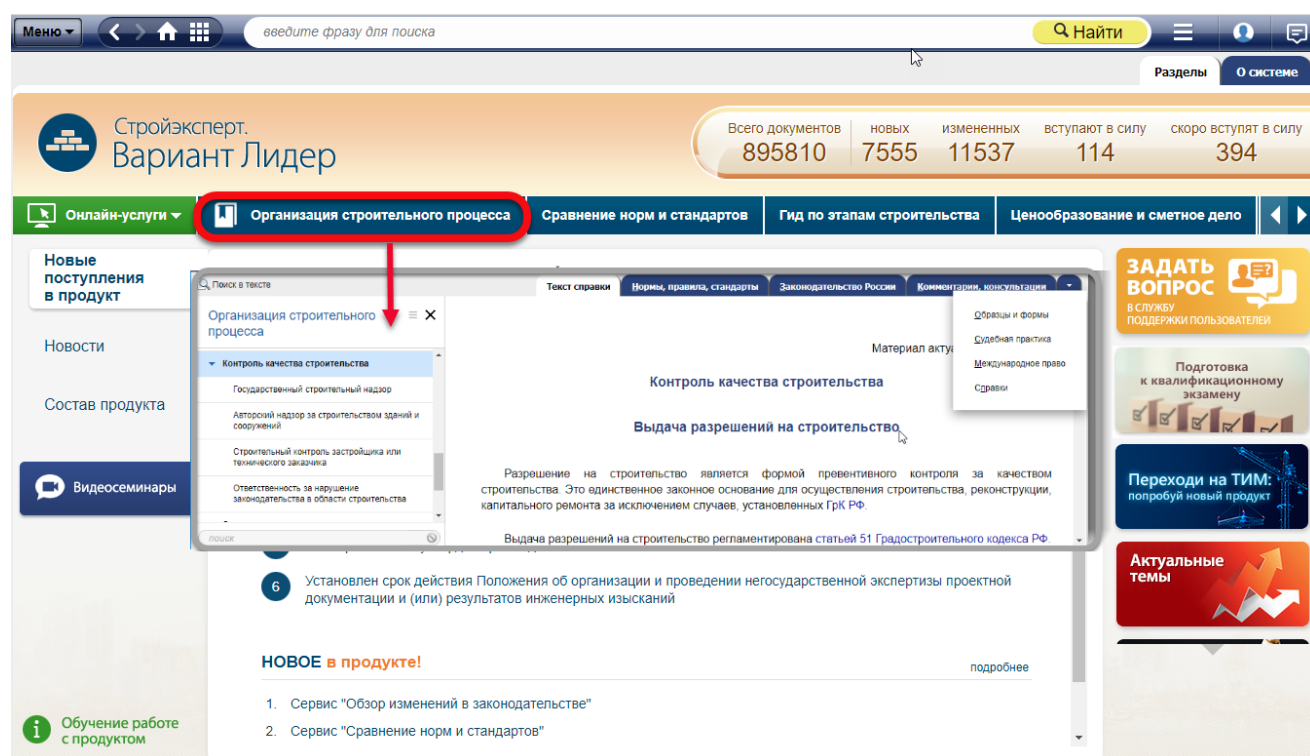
Меню
введите фразу для поиска
Найти
Разделы
О системе
Стройэксперт.
Вариант Лидер
Всего документов 895810
новых 7555
измененных 11537
вступают в силу 114
скоро вступят в силу 394
Онлайн-услуги
Организация строительного процесса
Сравнение норм и стандартов
Гид по этапам строительства
Ценообразование и сметное дело
Новые поступления в продукт
Новости
Состав продукта
Видеосеминары
Обучение работе с продуктом
Поиск в тексте
Организация строительного процесса
Контроль качества строительства
Государственный строительный надзор
Авторский надзор за строительством зданий и сооружений
Строительный контроль застройщика или технического заказчика
Ответственность за нарушение законодательства в области строительства
поиск
Текст справки
Нормы, правила, стандарты
Законодательство России
Комментарии, консультации
Образцы и формы
Судебная практика
Международное право
Справки
Материал акту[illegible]
Контроль качества строительства
Выдача разрешений на строительство
Разрешение на строительство является формой превентивного контроля за качеством строительства. Это единственное законное основание для осуществления строительства, реконструкции, капитального ремонта за исключением случаев, установленных ГрК РФ.
Выдача разрешений на строительство регламентирована статьей 51 Градостроительного кодекса РФ.
6 Установлен срок действия Положения об организации и проведении негосударственной экспертизы проектной документации и (или) результатов инженерных изысканий
НОВОЕ в продукте!
подробнее
1. Сервис "Обзор изменений в законодательстве"
2. Сервис "Сравнение норм и стандартов"
ЗАДАТЬ ВОПРОС
В СЛУЖБУ ПОДДЕРЖКИ ПОЛЬЗОВАТЕЛЕЙ
Подготовка к квалификационному экзамену
Переходи на ТИМ: попробуй новый продукт
Актуальные темы